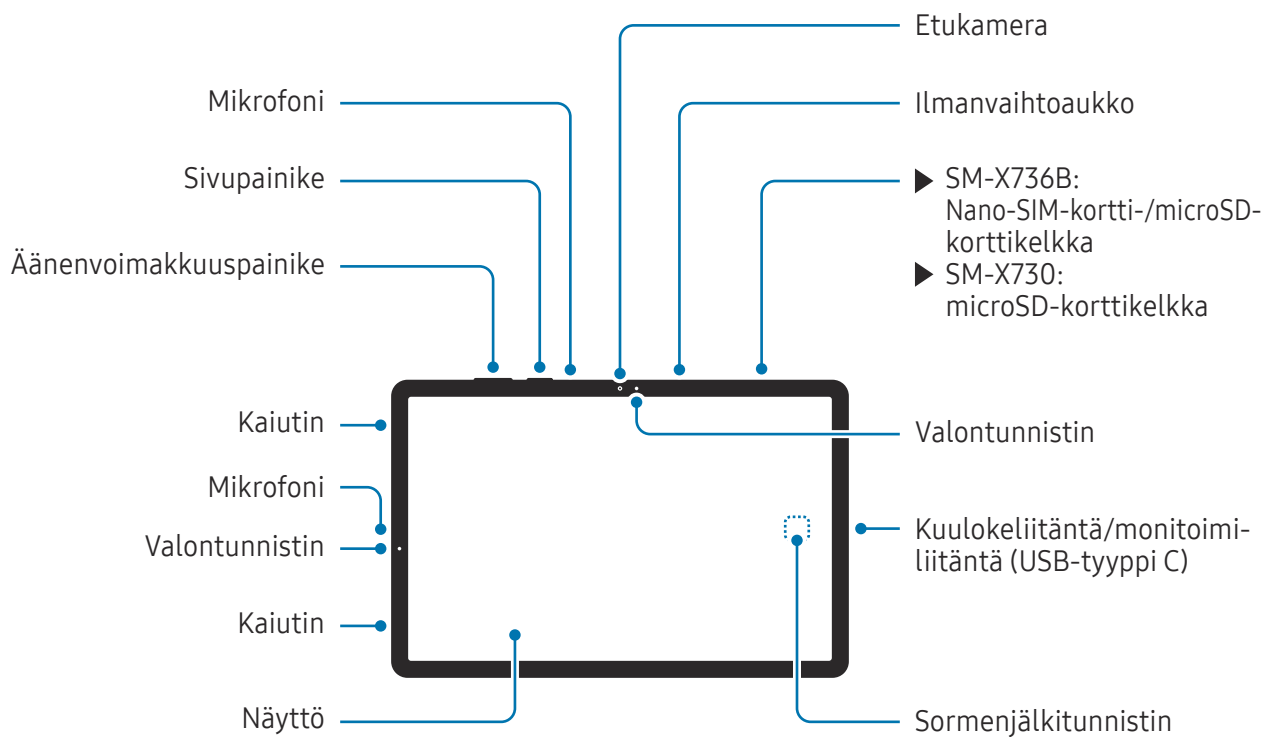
Etukamera

Mikrofoni

Ilmanvaihtoaukko

Sivupainike

▶ SM-X736B: Nano-SIM-kortti-/microSD-korttikelkka

▶ SM-X730: microSD-korttikelkka

Äänenvoimakkuuspainike

Kaiutin

Valontunnistin

Mikrofoni

Valontunnistin

Kuulokeliitäntä/monitoimiliitäntä (USB-tyyppi C)

Kaiutin

Näyttö

Sormenjälkitunnistin